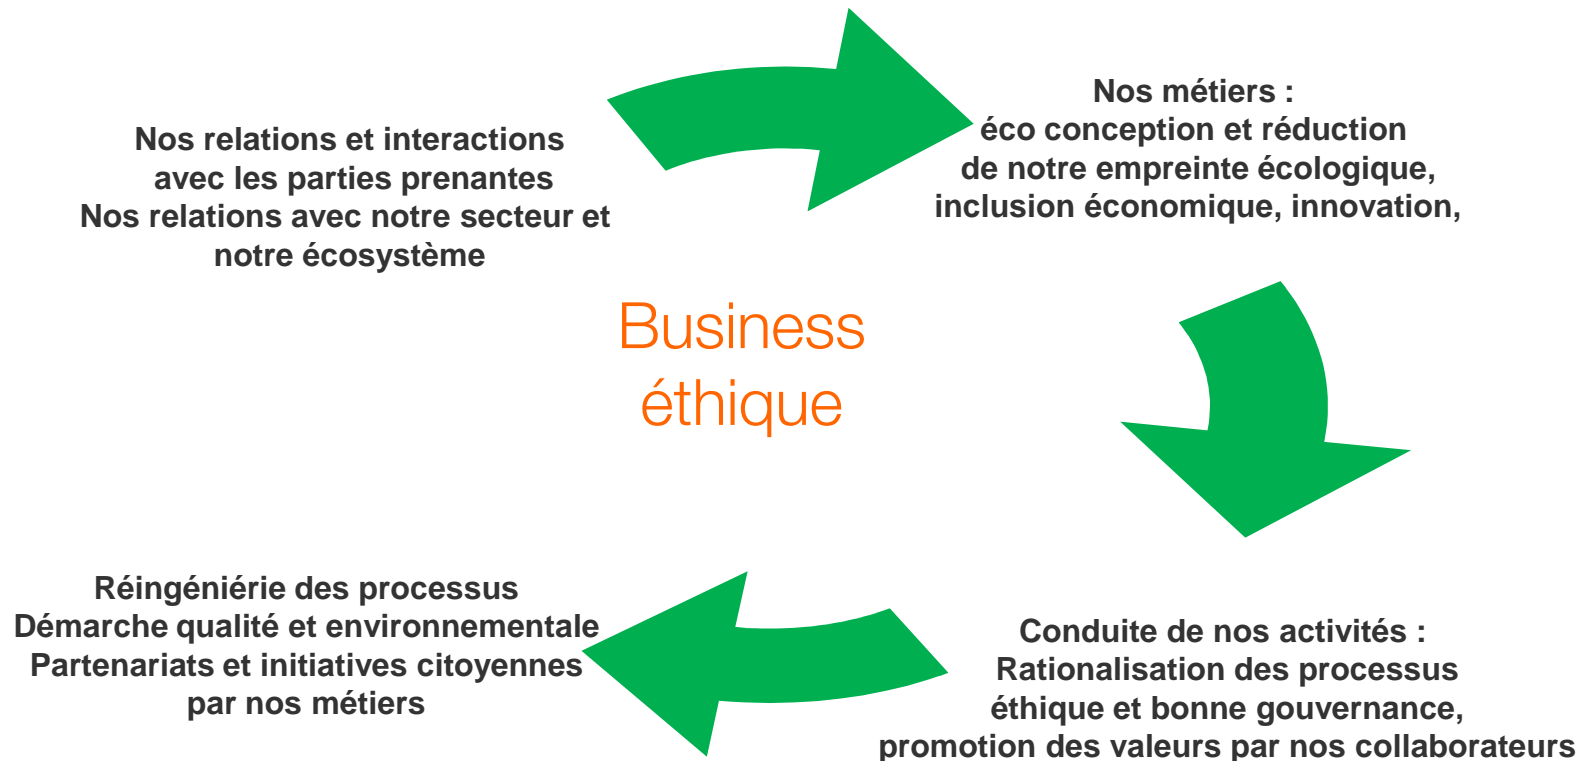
Nos relations et interactions avec les parties prenantes
Nos relations avec notre secteur et notre écosystème

Nos métiers :
éco conception et réduction de notre empreinte écologique, inclusion économique, innovation,

Business éthique

Réingéniérie des processus
Démarche qualité et environnementale
Partenariats et initiatives citoyennes par nos métiers

Conduite de nos activités :
Rationalisation des processus éthique et bonne gouvernance, promotion des valeurs par nos collaborateurs